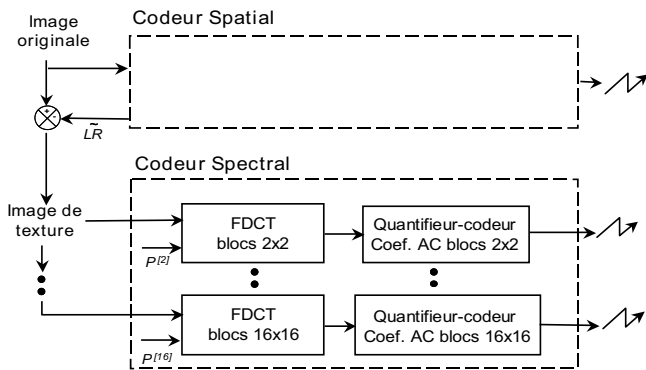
Image originale

Codeur Spatial

$\tilde{LR}$

Codeur Spectral

Image de texture

FDCT blocs 2x2

$P^{[2]}$

Quantifieur-codeur Coef. AC blocs 2x2

FDCT blocs 16x16

$P^{[16]}$

Quantifieur-codeur Coef. AC blocs 16x16